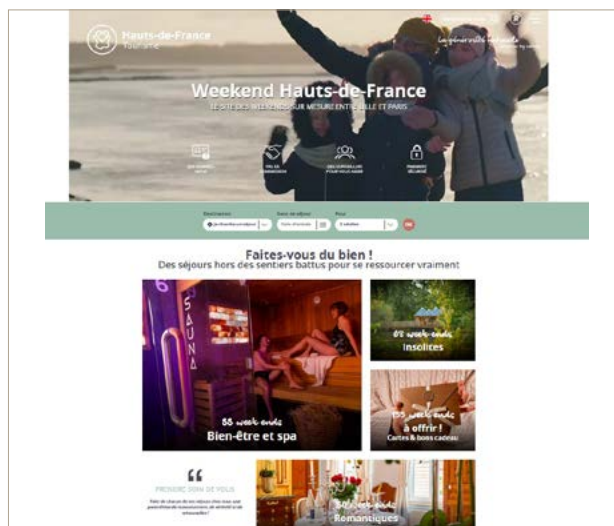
Hauts-de-France Tourisme

Weekend Hauts-de-France

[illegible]

Faites-vous du bien !
Des séjours hors des sentiers battus pour se ressourcer vraiment

SAUNA

55 week-ends
Bien-être et spa

8 week-ends
Insolites

155 week-ends
à offrir !
Cartes & bons cadeau

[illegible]

Romantiques